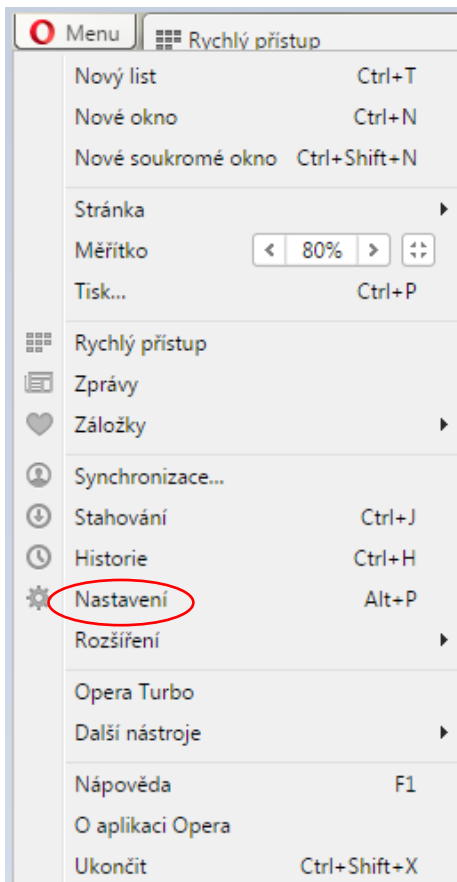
Menu
Rychlý přístup

Nový list Ctrl+T
Nové okno Ctrl+N
Nové soukromé okno Ctrl+Shift+N

Stránka
Měřítko 80%
Tisk... Ctrl+P

Rychlý přístup
Zprávy
Záložky

Synchronizace...
Stahování Ctrl+J
Historie Ctrl+H
Nastavení Alt+P
Rozšíření

Opera Turbo
Další nástroje

Nápověda F1
O aplikaci Opera
Ukončit Ctrl+Shift+X